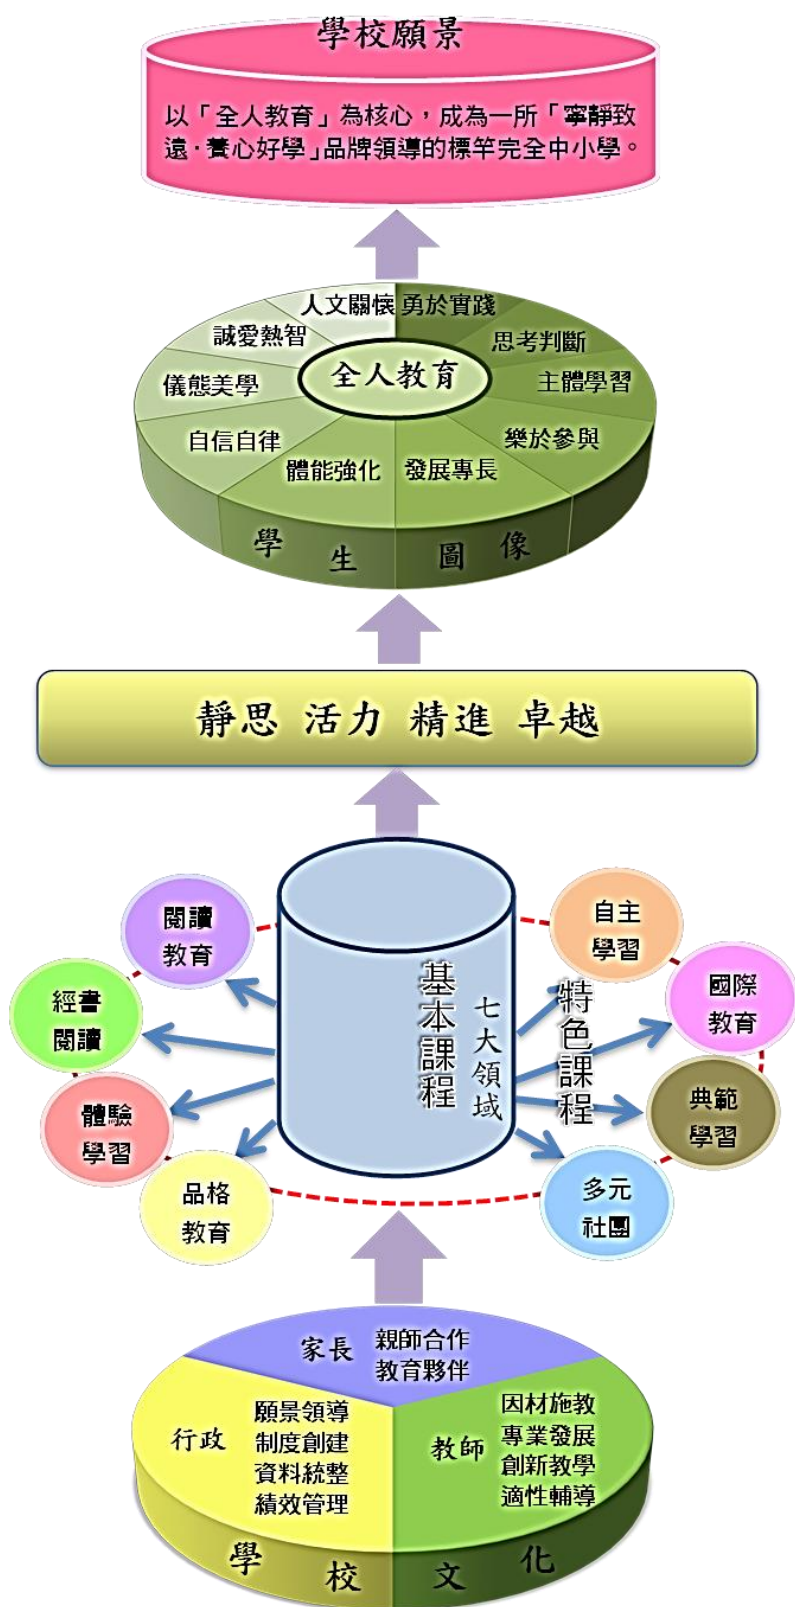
學校願景

以「全人教育」為核心，成為一所「寧靜致遠‧養心好學」品牌領導的標竿完全中小學。

人文關懷 勇於實踐 思考判斷 主體學習 樂於參與 發展專長 體能強化 自信自律 儀態美學 誠愛熱智

全人教育

學 生 圖 像

靜思 活力 精進 卓越

基本課程

七大領域

特色課程

閱讀教育

經書閱讀

體驗學習

品格教育

自主學習

國際教育

典範學習

多元社團

家長 親師合作 教育夥伴

行政 願景領導 制度創建 資料統整 績效管理

教師 因材施教 專業發展 創新教學 適性輔導

學 校 文 化